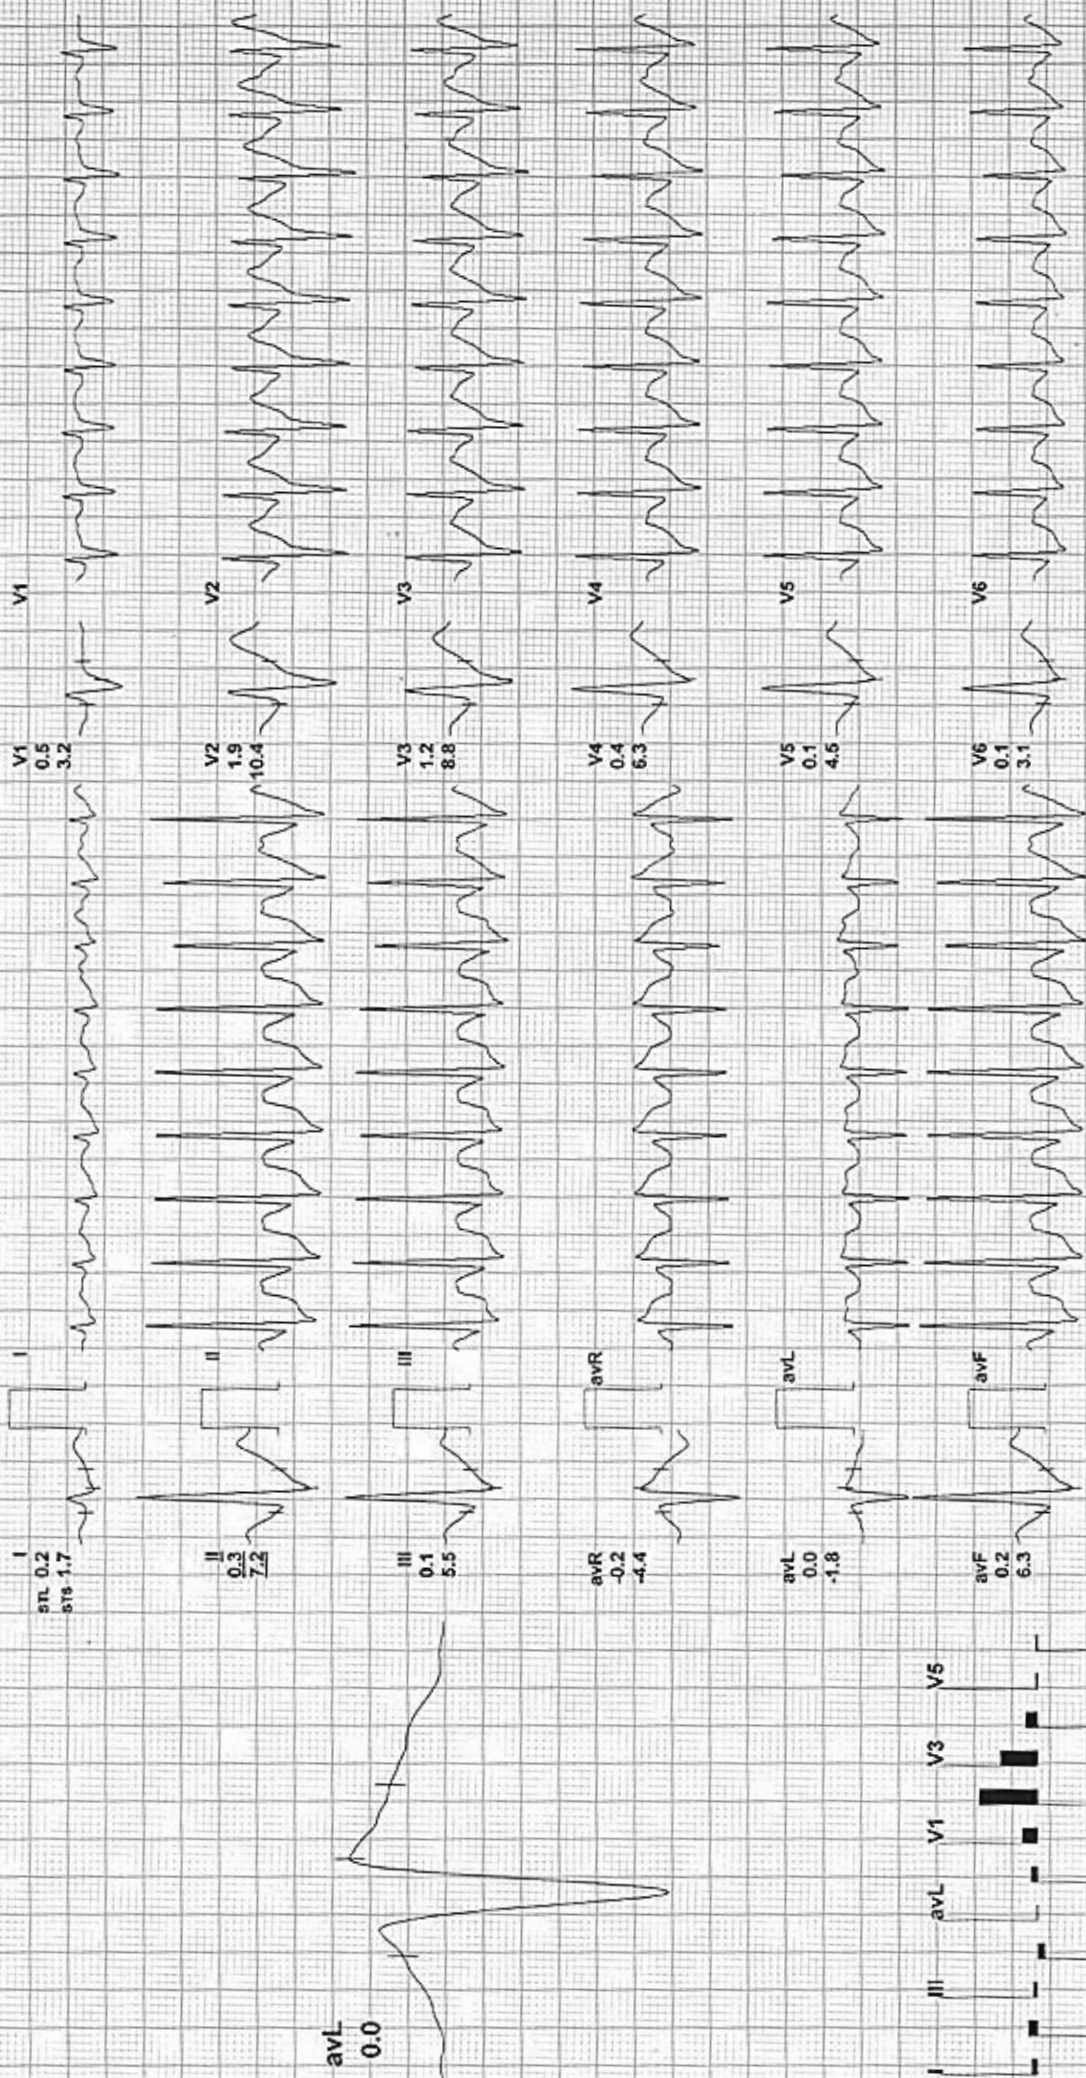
I
STL 0.2
STS -1.7

I

II
0.3
7.2

II

III
0.1
5.5

III

avR
-0.2
-4.4

avR

avL
0.0
-1.8

avL

avF
0.2
6.3

avF

V1
0.5
3.2

V1

V2
1.9
10.4

V2

V3
1.2
8.8

V3

V4
0.4
6.3

V4

V5
0.1
4.5

V5

V6
0.1
3.1

V6

avL
0.0

I
III
avL
V1
V3
V5